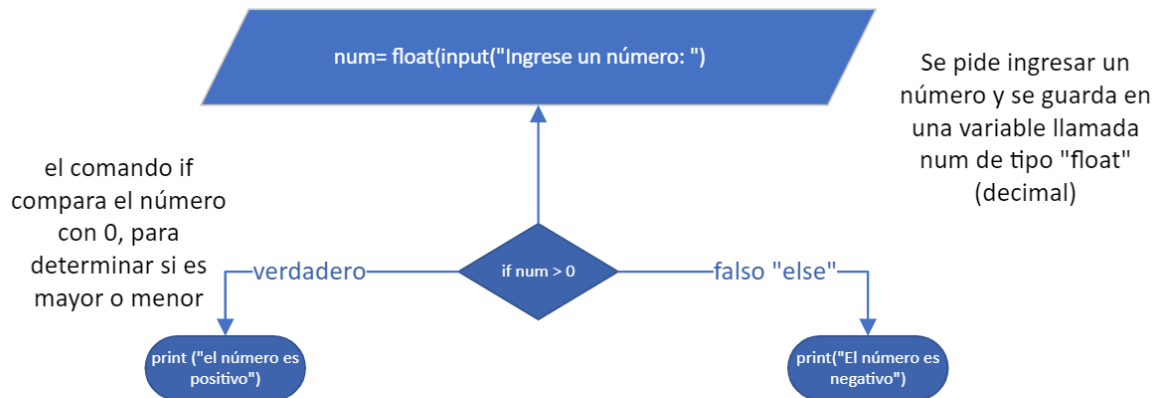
num= float(input("Ingrese un número: ")

Se pide ingresar un número y se guarda en una variable llamada num de tipo "float" (decimal)

el comando if compara el número con 0, para determinar si es mayor o menor

verdadero

if num > 0

falso "else"

print ("el número es positivo")

print("El número es negativo")